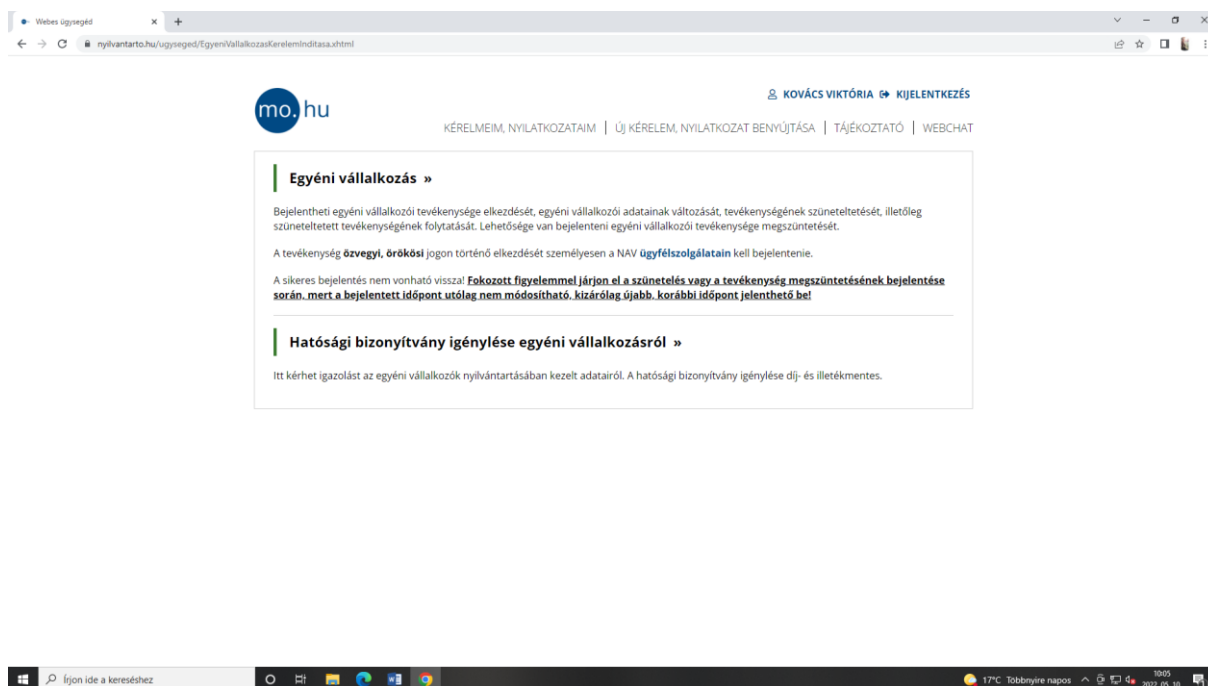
Webes ügysegéd

nyilvantarto.hu/ugyseged/EgyeniVallalkozasKerelemInditasa.xhtml

mo. hu

KOVÁCS VIKTÓRIA KIJELENTKEZÉS

KÉRELMEIM, NYILATKOZATAIM | ÚJ KÉRELEM, NYILATKOZAT BENYÚJTÁSA | TÁJÉKOZTATÓ | WEBCHAT

Egyéni vállalkozás »

Bejelentheti egyéni vállalkozói tevékenysége elkezdését, egyéni vállalkozói adatainak változását, tevékenységének szüneteltetését, illetőleg szüneteltetett tevékenységének folytatását. Lehetősége van bejelenteni egyéni vállalkozói tevékenysége megszüntetését.

A tevékenység özvegyi, örökösi jogon történő elkezdését személyesen a NAV ügyfélszolgálatain kell bejelentenie.

A sikeres bejelentés nem vonható vissza! Fokozott figyelemmel járjon el a szünetelés vagy a tevékenység megszüntetésének bejelentése során, mert a bejelentett időpont utólag nem módosítható, kizárólag újabb, korábbi időpont jelenthető be!

Hatósági bizonyítvány igénylése egyéni vállalkozásról »

Itt kérhet igazolást az egyéni vállalkozók nyilvántartásában kezelt adatairól. A hatósági bizonyítvány igénylése díj- és illetékmentes.

Írjon ide a kereséshez

17°C Többnyire napos

10:05
2022. 05. 10.